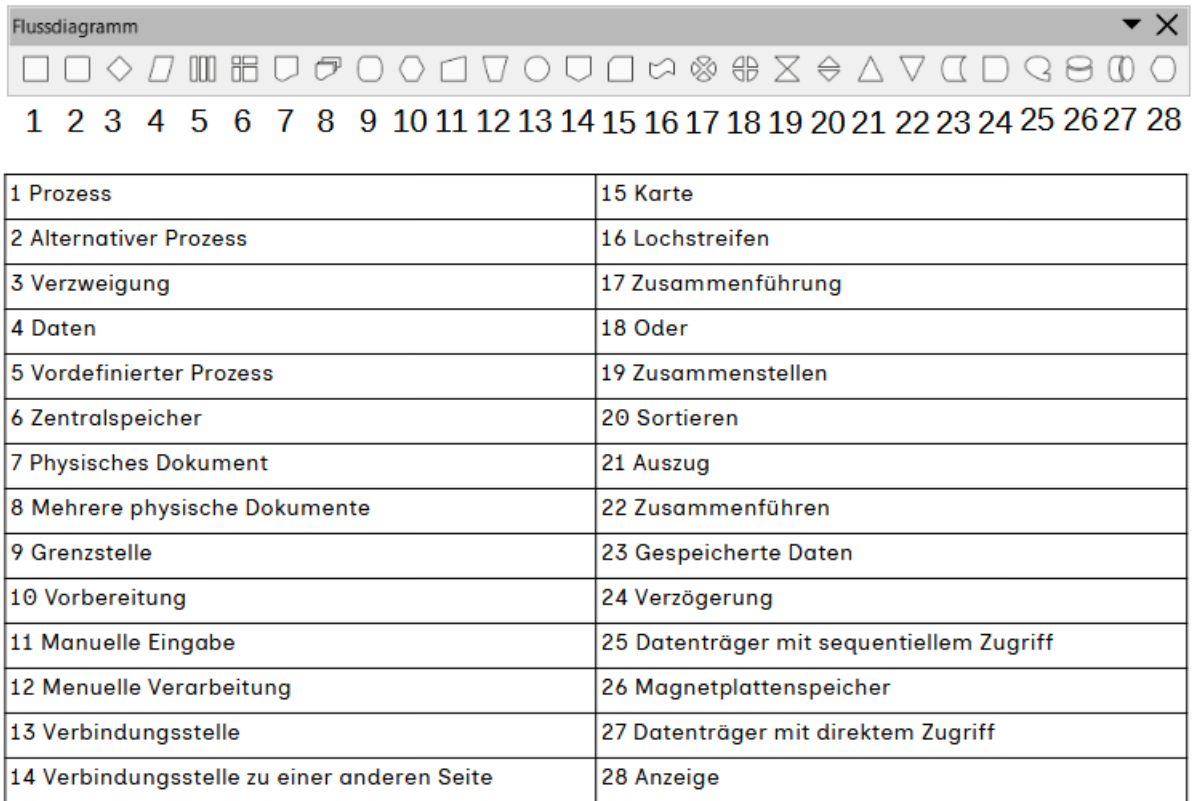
Flussdiagramm

1 2 3 4 5 6 7 8 9 10 11 12 13 14 15 16 17 18 19 20 21 22 23 24 25 26 27 28

| | |
|---|---|
| 1 Prozess | 15 Karte |
| 2 Alternativer Prozess | 16 Lochstreifen |
| 3 Verzweigung | 17 Zusammenführung |
| 4 Daten | 18 Oder |
| 5 Vordefinierter Prozess | 19 Zusammenstellen |
| 6 Zentralspeicher | 20 Sortieren |
| 7 Physisches Dokument | 21 Auszug |
| 8 Mehrere physische Dokumente | 22 Zusammenführen |
| 9 Grenzstelle | 23 Gespeicherte Daten |
| 10 Vorbereitung | 24 Verzögerung |
| 11 Manuelle Eingabe | 25 Datenträger mit sequentiellem Zugriff |
| 12 Menuelle Verarbeitung | 26 Magnetplattenspeicher |
| 13 Verbindungsstelle | 27 Datenträger mit direktem Zugriff |
| 14 Verbindungsstelle zu einer anderen Seite | 28 Anzeige |